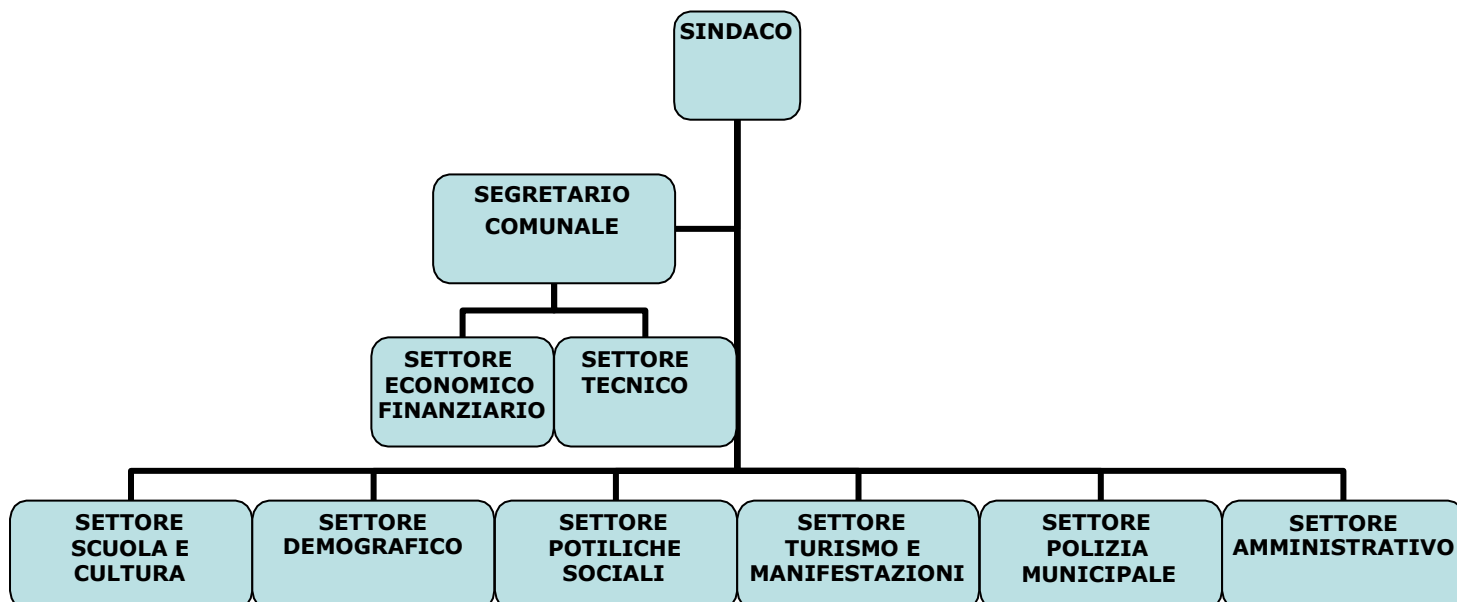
SINDACO

SEGRETARIO COMUNALE

SETTORE ECONOMICO FINANZIARIO

SETTORE TECNICO

SETTORE SCUOLA E CULTURA

SETTORE DEMOGRAFICO

SETTORE POTILICHE SOCIALI

SETTORE TURISMO E MANIFESTAZIONI

SETTORE POLIZIA MUNICIPALE

SETTORE AMMINISTRATIVO